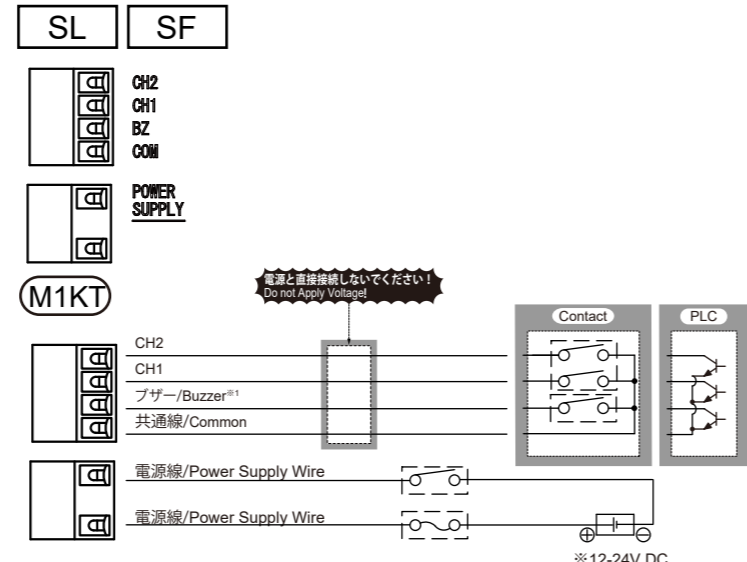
SL SF

CH2
CH1
BZ
COM

POWER
SUPPLY

M1KT

電源と直接接続しないでください！
Do not Apply Voltage!

Contact

PLC

CH2
CH1
ブザー/Buzzer※1
共通線/Common

電源線/Power Supply Wire
電源線/Power Supply Wire

⊕ ⊖

※12-24V DC